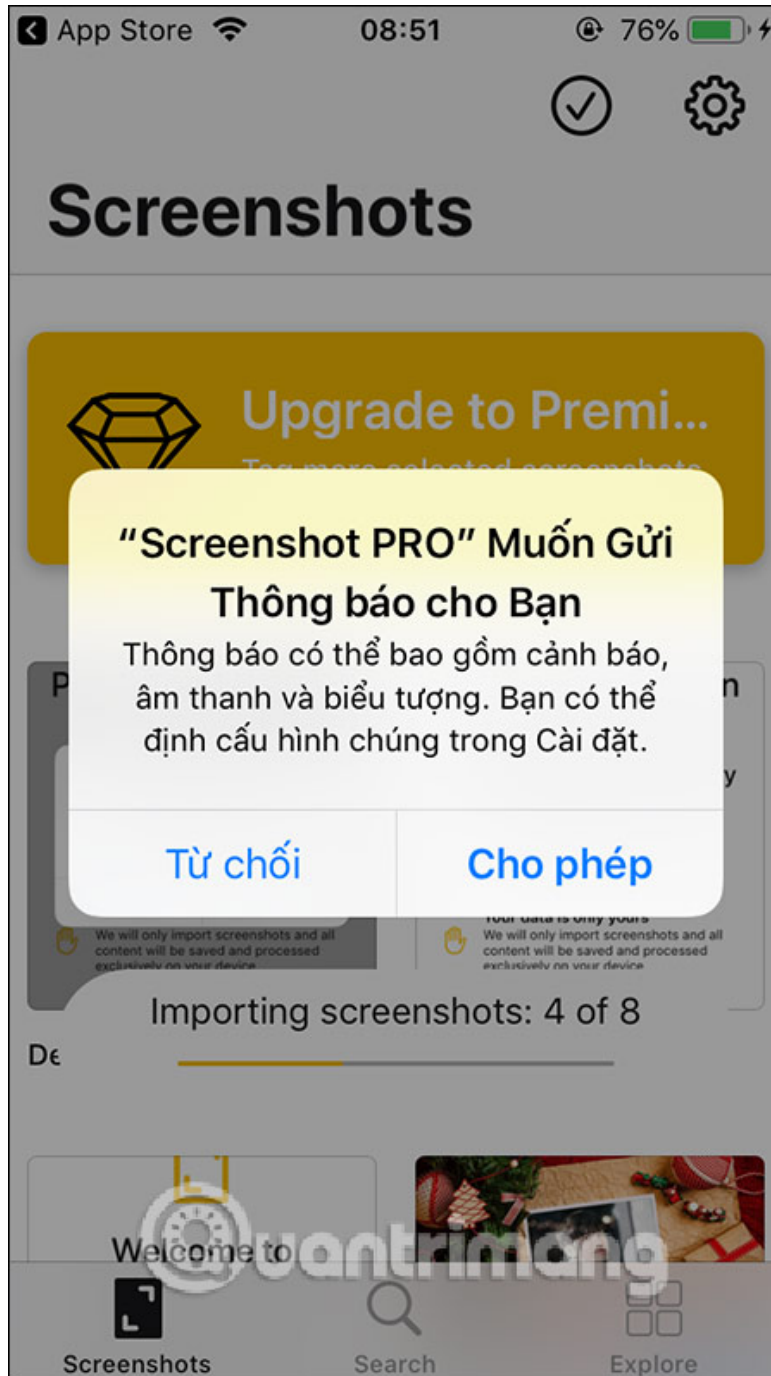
App Store 08:51 76%

Screenshots

Upgrade to Premi...

Tag more selected screenshots

"Screenshot PRO" Muốn Gửi Thông báo cho Bạn

Thông báo có thể bao gồm cảnh báo, âm thanh và biểu tượng. Bạn có thể định cấu hình chúng trong Cài đặt.

Từ chối | Cho phép

P

n

y

We will only import screenshots and all content will be saved and processed exclusively on your device

Your data is only yours

We will only import screenshots and all content will be saved and processed exclusively on your device

Importing screenshots: 4 of 8

De

Welcome to

quantrimang

Screenshots Search Explore